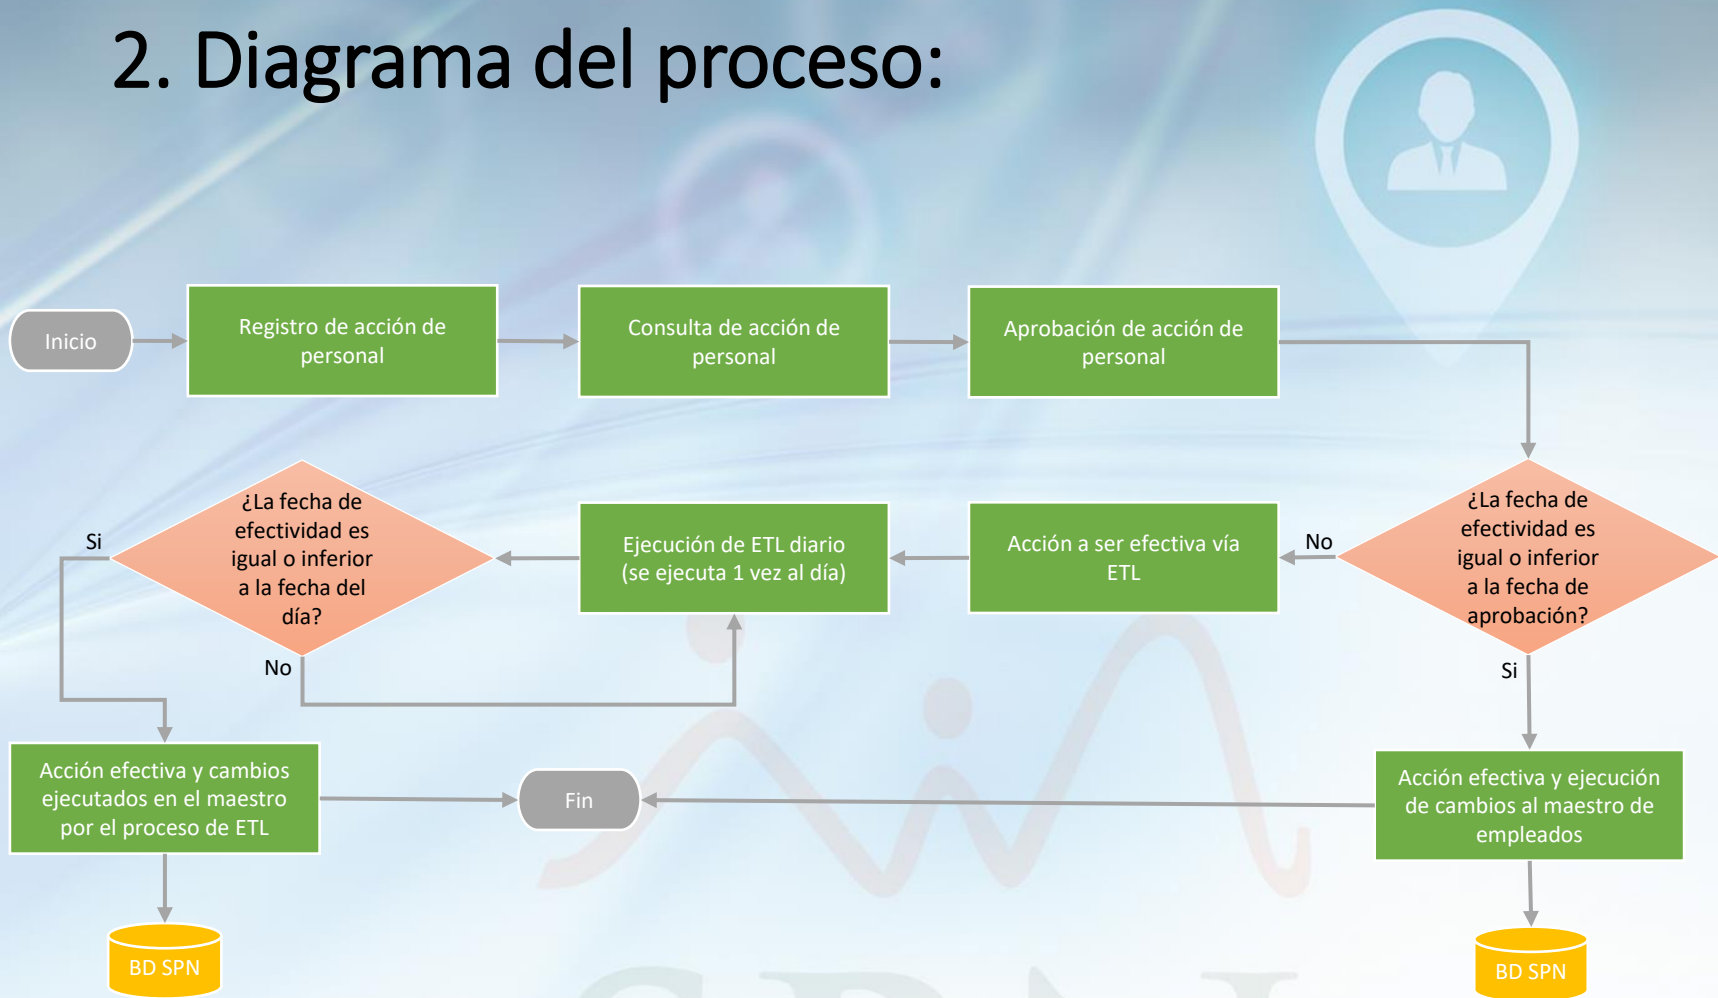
2. Diagrama del proceso:

Inicio

Registro de acción de personal

Consulta de acción de personal

Aprobación de acción de personal

¿La fecha de efectividad es igual o inferior a la fecha de aprobación?

No

Acción a ser efectiva vía ETL

Ejecución de ETL diario (se ejecuta 1 vez al día)

¿La fecha de efectividad es igual o inferior a la fecha del día?

Si

No

Si

Acción efectiva y cambios ejecutados en el maestro por el proceso de ETL

Fin

Acción efectiva y ejecución de cambios al maestro de empleados

BD SPN

BD SPN